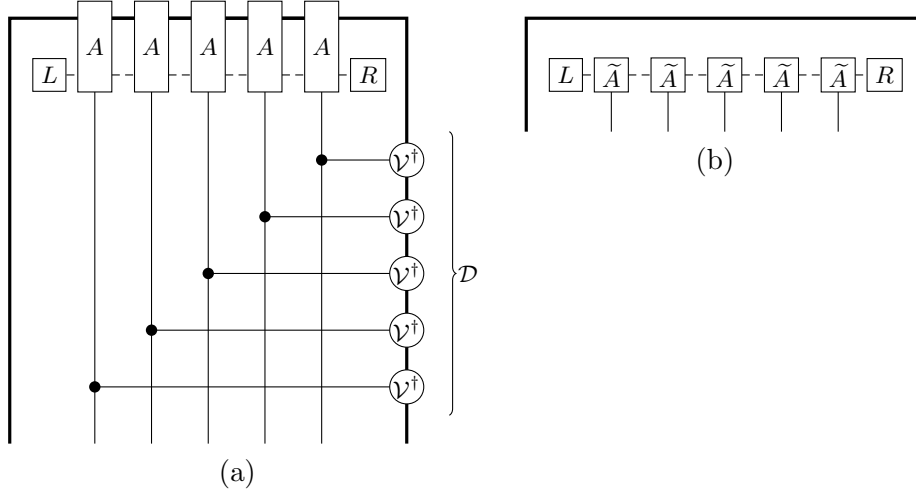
$A$ $A$ $A$ $A$ $A$

$L$ $R$

$\mathcal{V}^\dagger$
$\mathcal{V}^\dagger$
$\mathcal{V}^\dagger$
$\mathcal{V}^\dagger$
$\mathcal{V}^\dagger$

$\mathcal{D}$

(a)

$L$ $\widetilde{A}$ $\widetilde{A}$ $\widetilde{A}$ $\widetilde{A}$ $\widetilde{A}$ $R$

(b)